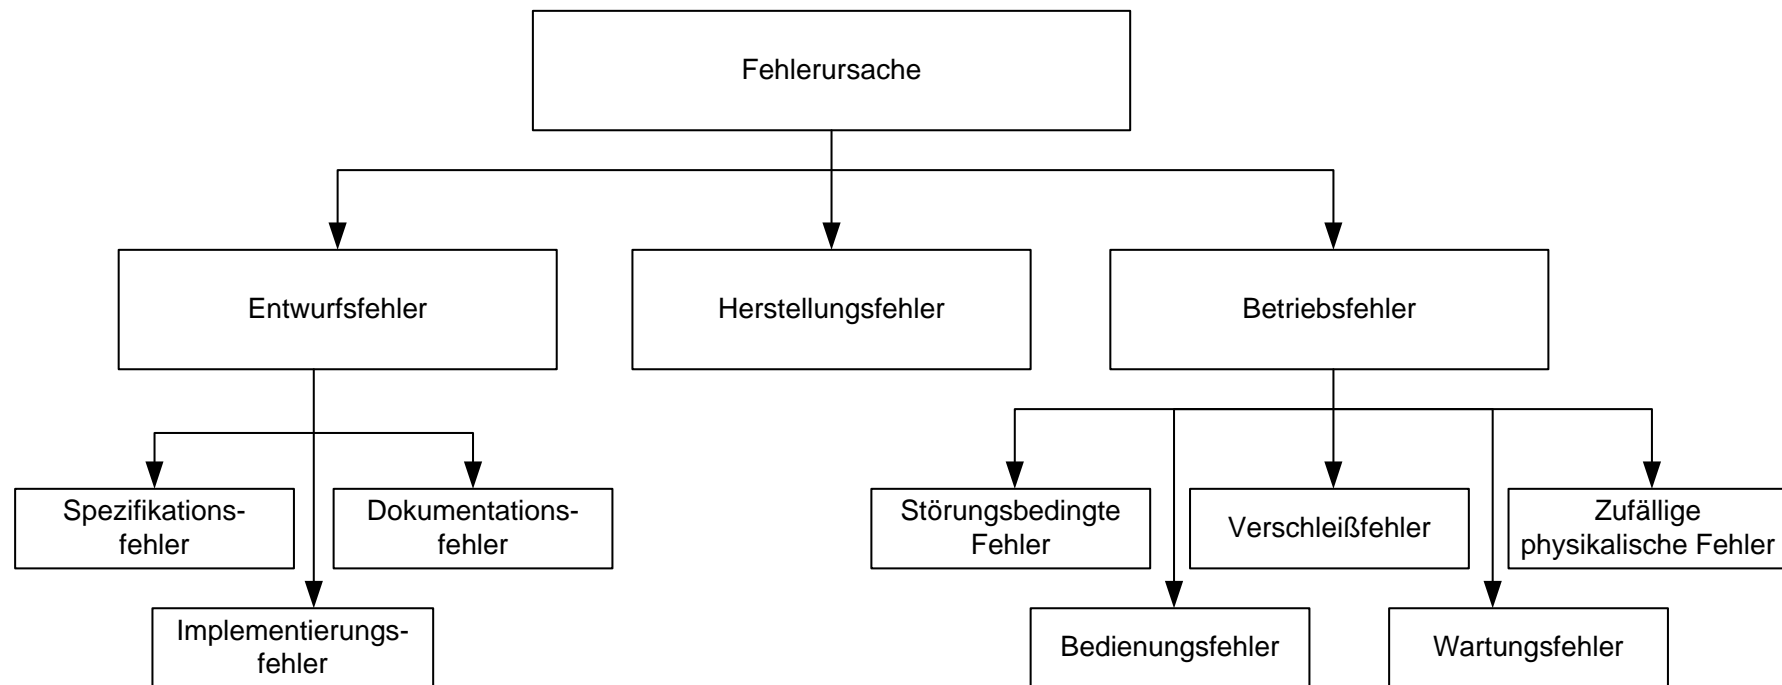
Fehlerursache

Entwurfsfehler

Herstellungsfehler

Betriebsfehler

Spezifikationsfehler

Dokumentationsfehler

Implementierungsfehler

Störungsbedingte Fehler

Verschleißfehler

Zufällige physikalische Fehler

Bedienungsfehler

Wartungsfehler